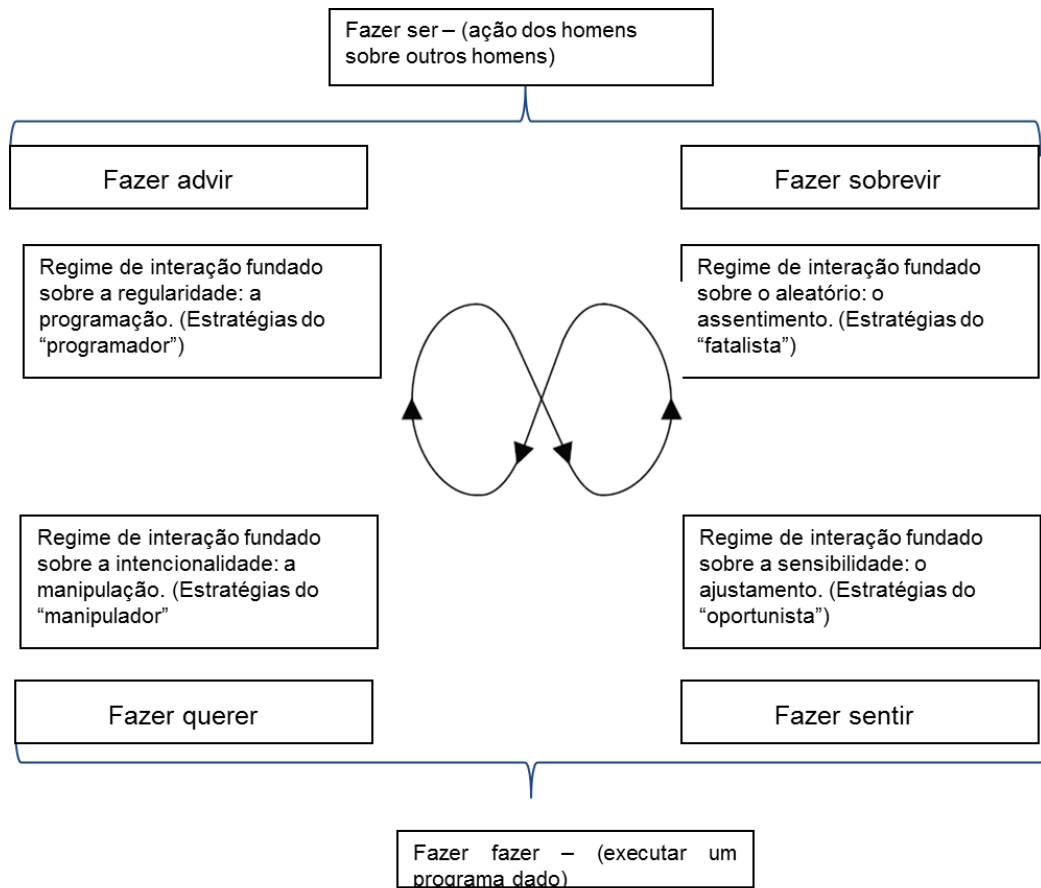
Fazer ser – (ação dos homens sobre outros homens)

Fazer advir

Fazer sobrevir

Regime de interação fundado sobre a regularidade: a programação. (Estratégias do "programador")

Regime de interação fundado sobre o aleatório: o assentimento. (Estratégias do "fatalista")

Regime de interação fundado sobre a intencionalidade: a manipulação. (Estratégias do "manipulador"

Regime de interação fundado sobre a sensibilidade: o ajustamento. (Estratégias do "oportunista")

Fazer querer

Fazer sentir

Fazer fazer – (executar um programa dado)